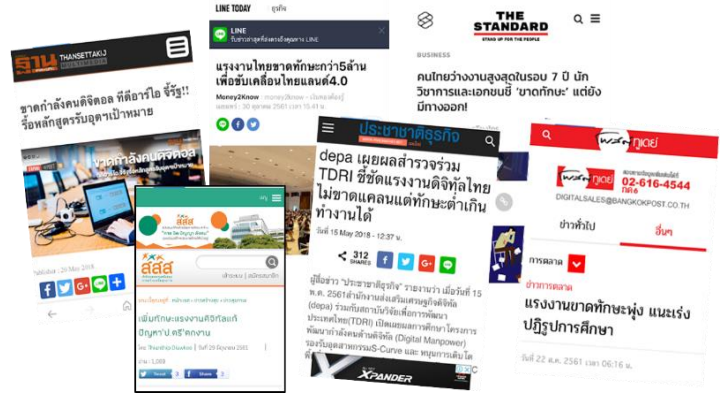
ฐาน THANSETTAKIJ MULTIMEDIA

ขาดกำลังคนดิจิตอล ทีดีอาร์ไอ จี้รัฐ!! รื้อหลักสูตรมีอุตฯเป้าหมาย

ขาดกำลังคนดิจิตอล

วันที่ 29 May 2018

LINE TODAY ทุกวัน

LINE รับข่าวสารทุกวันจากสายตรงจากคุณผ่าน LINE

แรงงานไทยขาดทักษะกว่า5ล้าน เพื่อขับเคลื่อนไทยแลนด์4.0

Money2Know

พฤษภาคม 2561 เวลา 15.41 น.

THE STANDARD STAND UP FOR THE PEOPLE

BUSINESS

คนไทยว่างงานสูงสุดในรอบ 7 ปี นักวิชาการและเอกชนชี้ 'ขาดทักษะ' แต่ยังมีทางออก!

ประชาชาติธุรกิจ

depa เผยผลสำรวจร่วม TDRI ชี้ชัดแรงงานดิจิทัลไทยไม่ขาดแคลนแต่ทักษะต่ำเกินทำงานได้

วันที่ 15 May 2018 - 12:37 น.

312 SHARES

ผู้สื่อข่าว "ประชาชาติธุรกิจ" รายงานว่า เมื่อวันที่ 15 พ.ค. 2561สำนักงานส่งเสริมเศรษฐกิจดิจิทัล (depa) ร่วมกับสถาบันวิจัยเพื่อการพัฒนาประเทศไทย(TDRI) เปิดเผยผลการศึกษาโครงการพัฒนากำลังคนด้านดิจิทัล (Digital Manpower) รองรับอุตสาหกรรมS-Curve และ หนุนการเติบโต

XPANDER

โพสต์ทูเดย์

โพสต์ทูเดย์ 02-616-4544 กด 6

DIGITALSALES@BANGKOKPOST.CO.TH

ข่าวทั่วไป

อื่นๆ

การตลาด

ข่าวการตลาด

แรงงานขาดทักษะพุ่ง แนะเร่งปฏิรูปการศึกษา

วันที่ 22 ต.ค. 2561 เวลา 06:16 น.

สสส

เข้าระบบ | สมัครสมาชิก

หน้าแรก > หลักสูตร > การสร้างสุข > ...

เพิ่มทักษะแรงงานดิจิทัลแก้ปัญหา'ป.ตรี'ตกงาน

วันที่ 29 มิถุนายน 2561

Tweet

Share